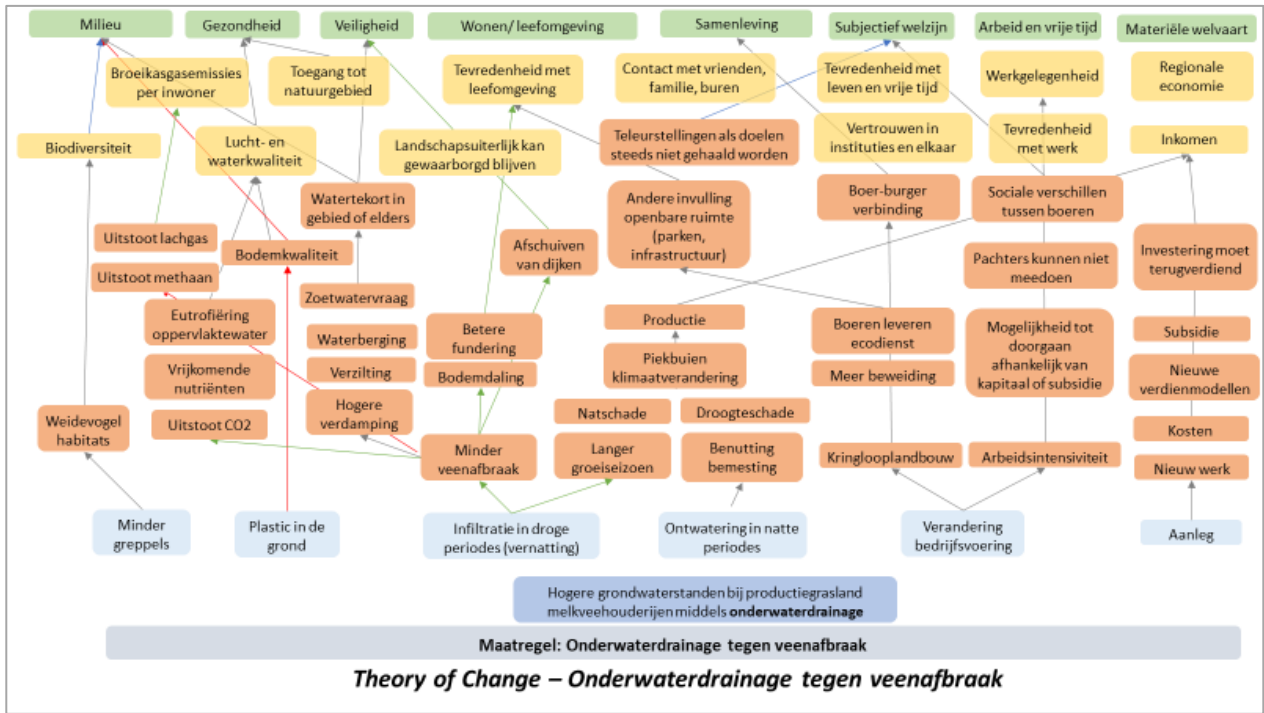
Milieu
Gezondheid
Veiligheid
Wonen/ leefomgeving
Samenleving
Subjectief welzijn
Arbeid en vrije tijd
Materiële welvaart

Broeikasgasemissies per inwoner
Toegang tot natuurgebied
Tevredenheid met leefomgeving
Contact met vrienden, familie, buren
Tevredenheid met leven en vrije tijd
Werkgelegenheid
Regionale economie

Biodiversiteit
Lucht- en waterkwaliteit
Landschapsuiterlijk kan gewaarborgd blijven
Teleurstellingen als doelen steeds niet gehaald worden
Vertrouwen in instituties en elkaar
Tevredenheid met werk
Inkomen

Watertekort in gebied of elders
Andere invulling openbare ruimte (parken, infrastructuur)
Boer-burger verbinding
Sociale verschillen tussen boeren

Uitstoot lachgas
Bodemkwaliteit
Afschuiven van dijken
Pachters kunnen niet meedoen
Investering moet terugverdiend

Uitstoot methaan
Zoetwatervraag
Eutrofiëring oppervlaktewater
Productie
Boeren leveren ecodienst
Mogelijkheid tot doorgaan afhankelijk van kapitaal of subsidie
Subsidie

Waterberging
Betere fundering
Piekbuien klimaatverandering
Vrijkomende nutriënten
Verzilting
Bodemdaling
Meer beweiding
Nieuwe verdienmodellen

Weidevogel habitats
Uitstoot CO2
Hogere verdamping
Natschade
Droogteschade
Kosten
Minder veenafbraak
Langer groeiseizoen
Benutting bemesting
Kringlooplandbouw
Arbeidsintensiviteit
Nieuw werk

Minder greppels
Plastic in de grond
Infiltratie in droge periodes (vernatting)
Ontwatering in natte periodes
Verandering bedrijfsvoering
Aanleg

Hogere grondwaterstanden bij productiegrasland melkveehouderijen middels **onderwaterdrainage**

Maatregel: Onderwaterdrainage tegen veenafbraak

Theory of Change – Onderwaterdrainage tegen veenafbraak